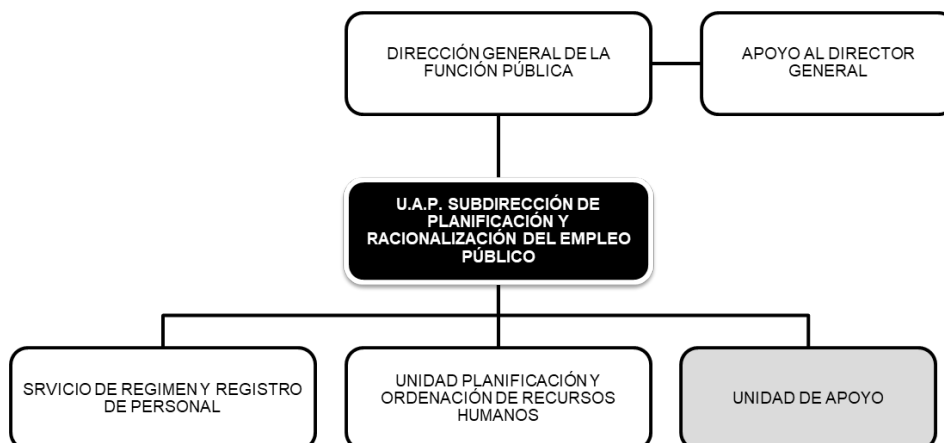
DIRECCIÓN GENERAL DE LA FUNCIÓN PÚBLICA

APOYO AL DIRECTOR GENERAL

U.A.P. SUBDIRECCIÓN DE PLANIFICACIÓN Y RACIONALIZACIÓN DEL EMPLEO PÚBLICO

SRVICIO DE REGIMEN Y REGISTRO DE PERSONAL

UNIDAD PLANIFICACIÓN Y ORDENACIÓN DE RECURSOS HUMANOS

UNIDAD DE APOYO